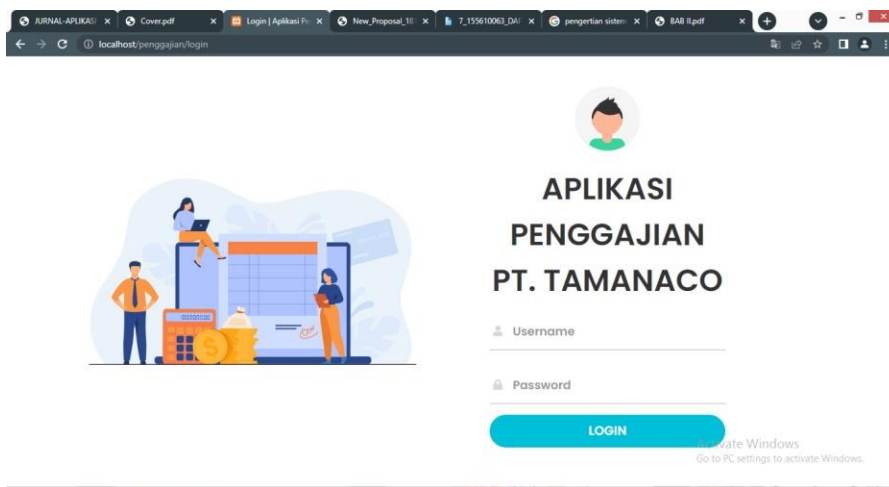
JURNAL-APLIKASI ×
Cover.pdf ×
Login | Aplikasi Pe ×
New_Proposal_18 ×
7_155610063_DAF ×
pengertian sistem ×
BAB II.pdf ×

localhost/penggajian/login

APLIKASI
PENGGAJIAN
PT. TAMANACO

Username

Password

LOGIN

Activate Windows
Go to PC settings to activate Windows.